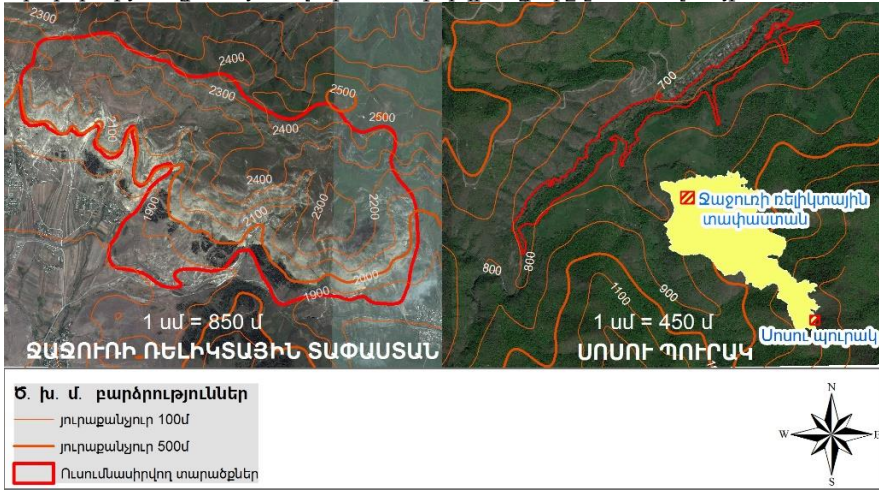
2300
2400
2300
2500
2500
2100
2400
2400
1900
2100
2300
2200
2000
1900
1 սմ = 850 մ
ՋԱՋՈՒՌԻ ՌԵԼԻԿՏԱՅԻՆ ՏԱՓԱՍՏԱՆ

700
800
800
1100
900
600
1 սմ = 450 մ
ՍՈՍՈՒ ՊՈՒՐԱԿ

Ջաջուռի ռելիկտային տափաստան
Սոսու պուրակ

Ծ. խ. մ. բարձրություններ
յուրաքանչյուր 100մ
յուրաքանչյուր 500մ
Ուսումնասիրվող տարածքներ

N
W
E
S